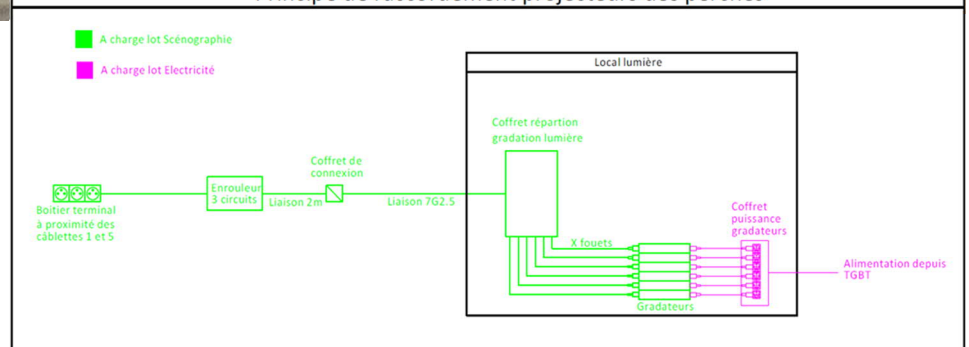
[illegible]

A charge lot Scénographie

A charge lot Electricité

Local lumière

Coffret répartion gradation lumière

Coffret de connexion

Boitier terminal à proximité des câblettes 1 et 5

Enrouleur 3 circuits

Liaison 2m

Liaison 7G2.5

X fouets

Coffret puissance gradateurs

Alimentation depuis TGBT

Gradateurs